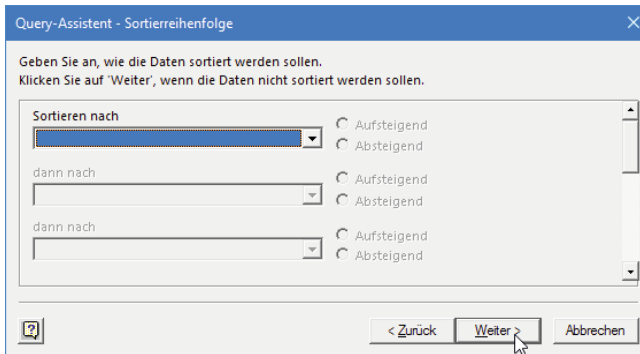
Query-Assistent - Sortierreihenfolge

Geben Sie an, wie die Daten sortiert werden sollen.
Klicken Sie auf 'Weiter', wenn die Daten nicht sortiert werden sollen.

Sortieren nach
Aufsteigend
Absteigend

dann nach
Aufsteigend
Absteigend

dann nach
Aufsteigend
Absteigend

< Zurück
Weiter >
Abbrechen